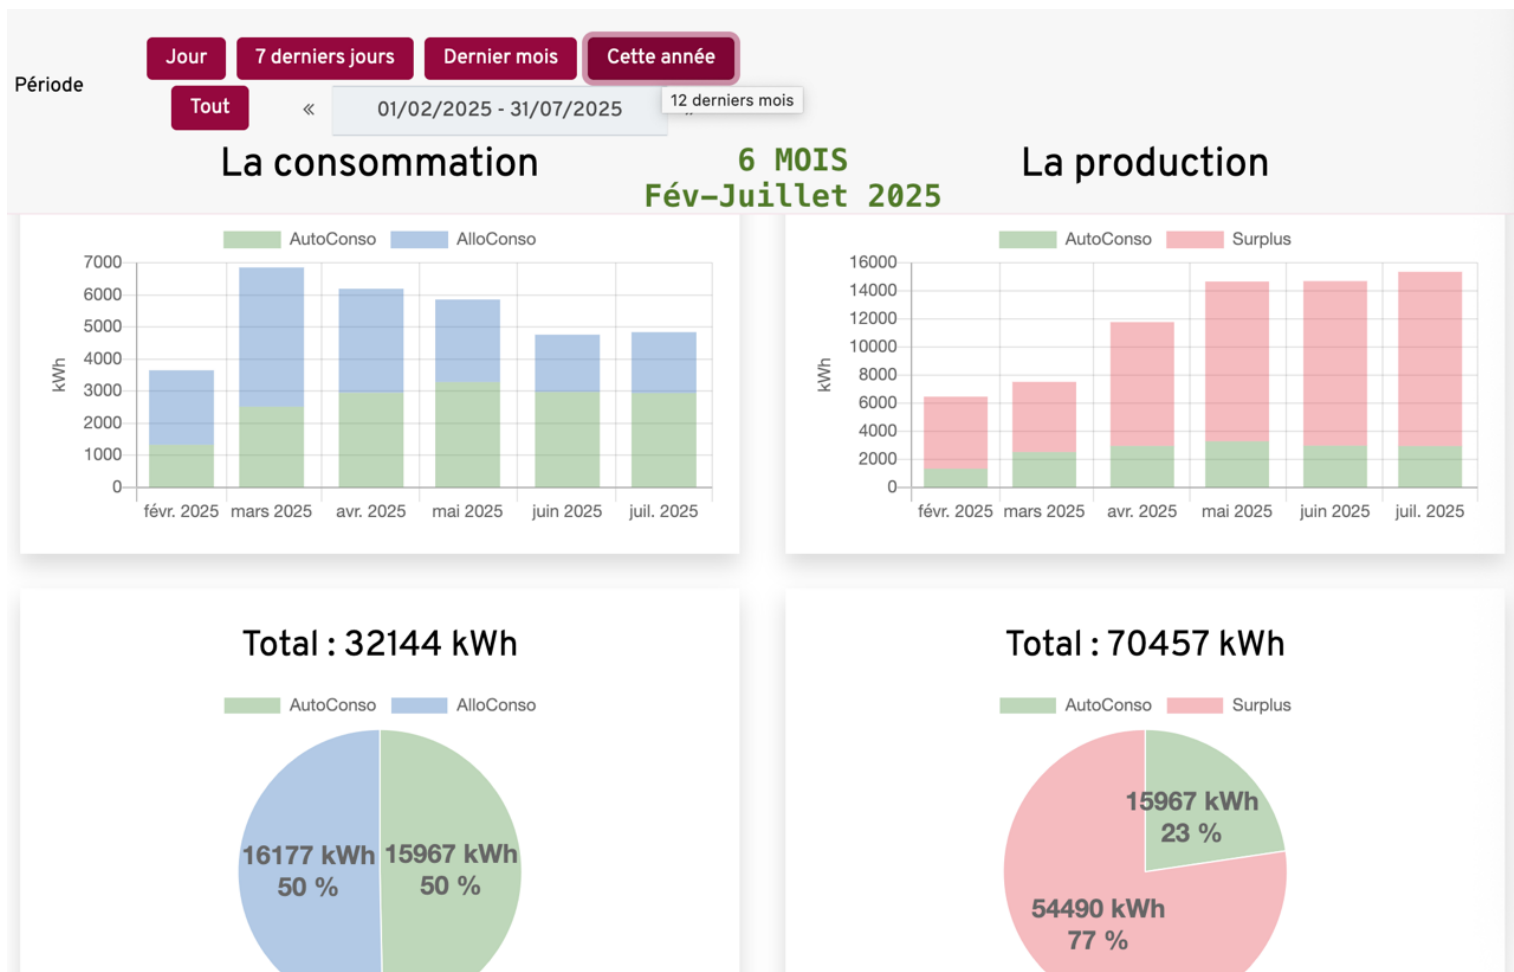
Période

Jour | 7 derniers jours | Dernier mois | Cette année

Tout « 01/02/2025 - 31/07/2025 » 12 derniers mois

La consommation

6 MOIS
Fév-Juillet 2025

La production

AutoConso AlloConso

kWh

7000
6000
5000
4000
3000
2000
1000
0

févr. 2025 mars 2025 avr. 2025 mai 2025 juin 2025 juil. 2025

AutoConso Surplus

kWh

16000
14000
12000
10000
8000
6000
4000
2000
0

févr. 2025 mars 2025 avr. 2025 mai 2025 juin 2025 juil. 2025

Total : 32144 kWh

AutoConso AlloConso

16177 kWh
50 %

15967 kWh
50 %

Total : 70457 kWh

AutoConso Surplus

15967 kWh
23 %

54490 kWh
77 %